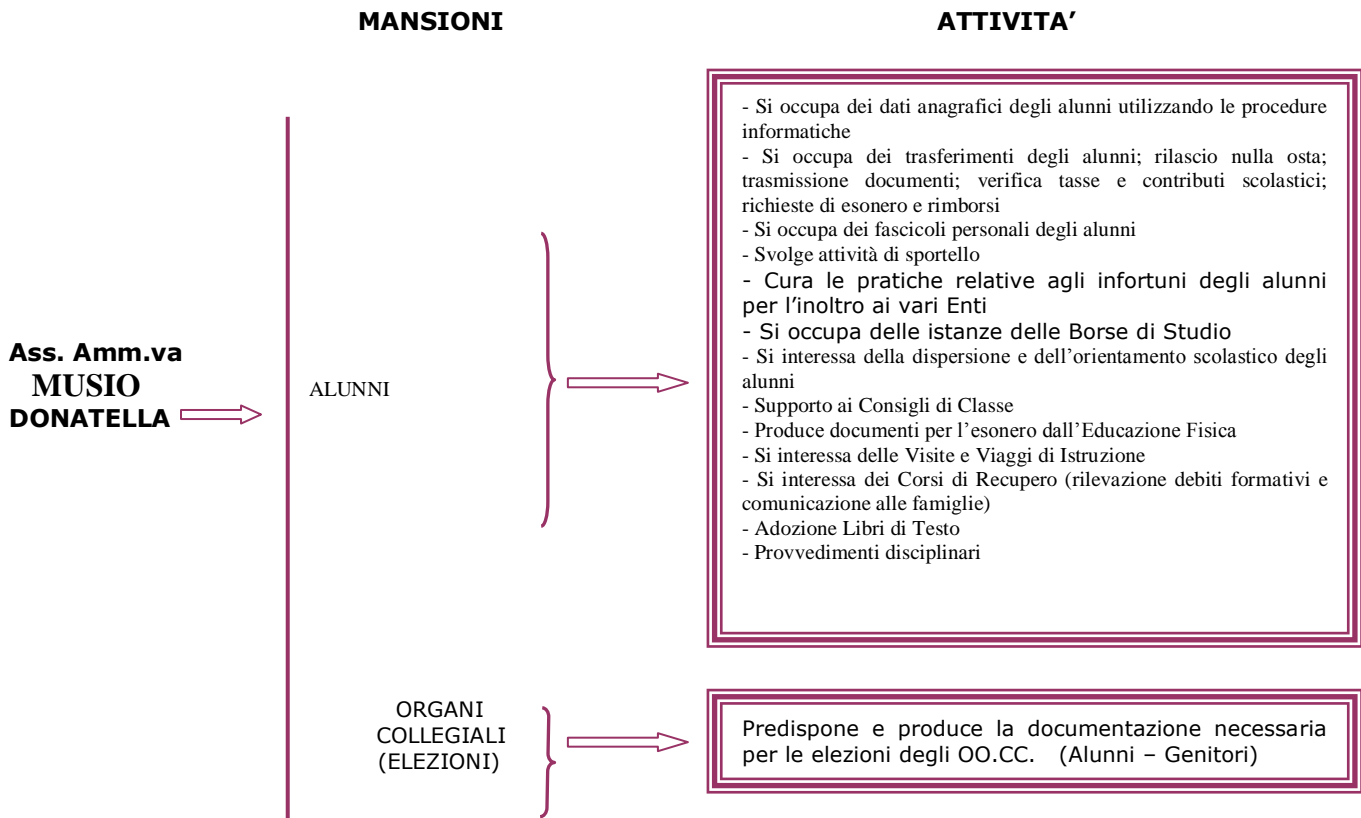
MANSIONI

ATTIVITA'

Ass. Amm.va
MUSIO
DONATELLA

ALUNNI

- Si occupa dei dati anagrafici degli alunni utilizzando le procedure informatiche
- Si occupa dei trasferimenti degli alunni; rilascio nulla osta; trasmissione documenti; verifica tasse e contributi scolastici; richieste di esonero e rimborsi
- Si occupa dei fascicoli personali degli alunni
- Svolge attività di sportello
- Cura le pratiche relative agli infortuni degli alunni per l'inoltro ai vari Enti
- Si occupa delle istanze delle Borse di Studio
- Si interessa della dispersione e dell'orientamento scolastico degli alunni
- Supporto ai Consigli di Classe
- Produce documenti per l'esonero dall'Educazione Fisica
- Si interessa delle Visite e Viaggi di Istruzione
- Si interessa dei Corsi di Recupero (rilevazione debiti formativi e comunicazione alle famiglie)
- Adozione Libri di Testo
- Provvedimenti disciplinari

ORGANI
COLLEGIALI
(ELEZIONI)

Predispone e produce la documentazione necessaria per le elezioni degli OO.CC. (Alunni – Genitori)